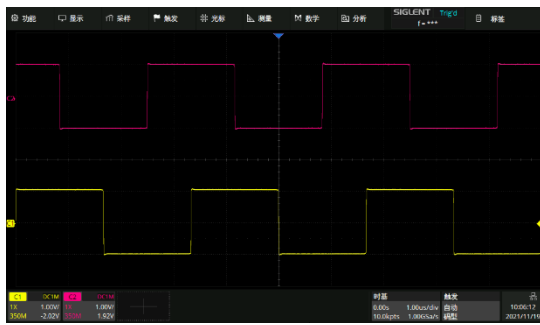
功能 显示 采样 触发 光标 测量 数学 分析 SIGLENT Trig'd f= *** 辅助

C4

C1

| C1 | DC1M | C4 | DC1M |
|---|---|---|---|
| 1X | 1.00V/ | 1X | 1.00V/ |
| 350M | -2.02V | 350M | 1.92V |

时基
0.00s 1.00us/div
10.0kpts 1.00GSa/s

触发
自动
边沿

10:06:17
2021/11/19